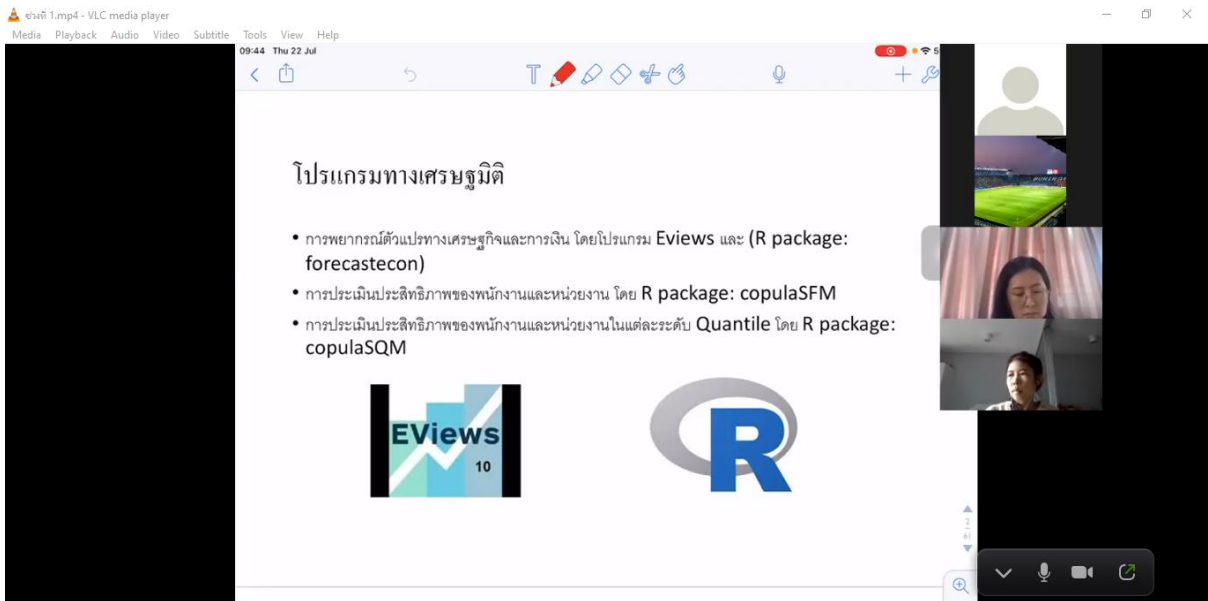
ช่วงที่ 1.mp4 - VLC media player
Media Playback Audio Video Subtitle Tools View Help

09:44 Thu 22 Jul

โปรแกรมทางเศรษฐมิติ

• การพยากรณ์ตัวแปรทางเศรษฐกิจและการเงิน โดยโปรแกรม Eviews และ (R package: forecastecon)
• การประเมินประสิทธิภาพของพนักงานและหน่วยงาน โดย R package: copulaSFM
• การประเมินประสิทธิภาพของพนักงานและหน่วยงานในแต่ละระดับ Quantile โดย R package: copulaSQM

EViews 10

R